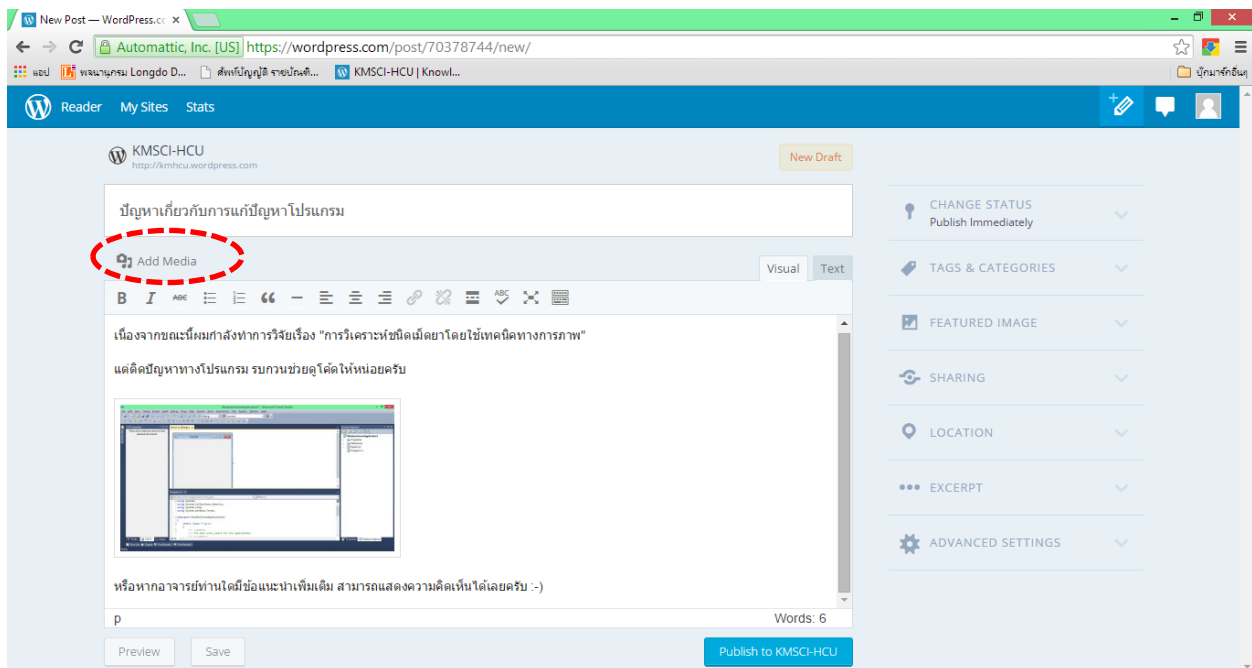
New Post — WordPress.co ×

Automattic, Inc. [US] https://wordpress.com/post/70378744/new/

แอป พจนานุกรม Longdo D... ศัพท์บัญญัติ ราชบัณฑิ... KMSCI-HCU | Knowl... บุ๊กมาร์กอื่นๆ

Reader My Sites Stats

KMSCI-HCU
http://kmhcu.wordpress.com

New Draft

ปัญหาเกี่ยวกับการแก้ปัญหาโปรแกรม

Add Media

Visual Text

เนื่องจากขณะนี้ผมกำลังทำการวิจัยเรื่อง "การวิเคราะห์ชนิดเม็ดยาโดยใช้เทคนิคทางการภาพ"

แต่ติดปัญหาทางโปรแกรม รบกวนช่วยดูโค้ดให้หน่อยครับ

หรือหากอาจารย์ท่านใดมีข้อแนะนำเพิ่มเติม สามารถแสดงความคิดเห็นได้เลยครับ :-)

p

Words: 6

Preview Save

Publish to KMSCI-HCU

CHANGE STATUS
Publish Immediately

TAGS & CATEGORIES

FEATURED IMAGE

SHARING

LOCATION

EXCERPT

ADVANCED SETTINGS